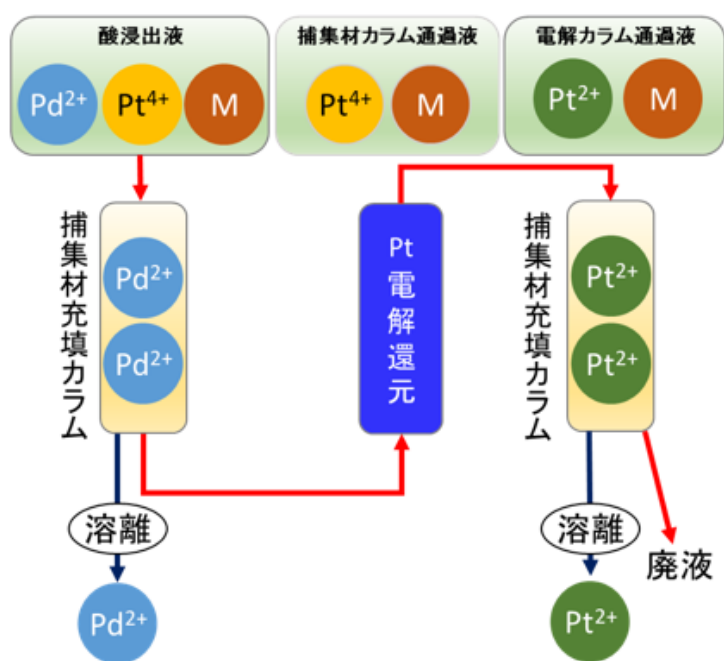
酸浸出液

$Pd^{2+}$ $Pt^{4+}$ M

捕集材カラム通過液

$Pt^{4+}$ M

電解カラム通過液

$Pt^{2+}$ M

捕集材充填カラム

$Pd^{2+}$

$Pd^{2+}$

Pt 電解還元

捕集材充填カラム

$Pt^{2+}$

$Pt^{2+}$

溶離

$Pd^{2+}$

溶離

$Pt^{2+}$

廃液